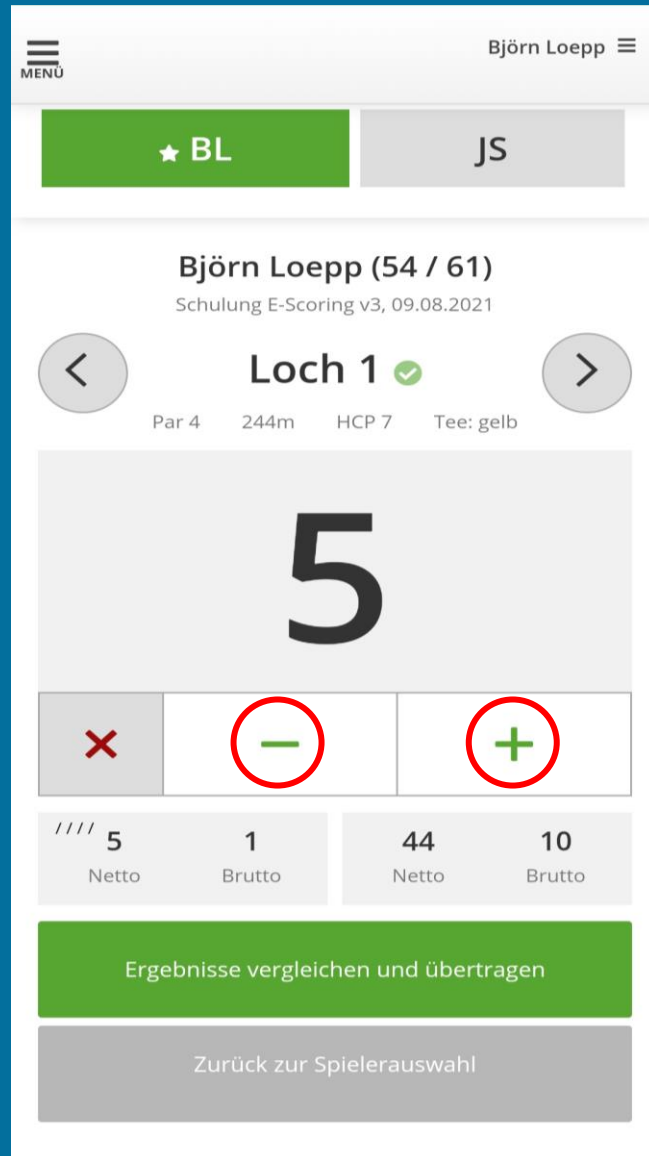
MENÜ

Björn Loepp

BL

JS

Björn Loepp (54 / 61)

Schulung E-Scoring v3, 09.08.2021

Loch 1

Par 4 244m HCP 7 Tee: gelb

5

//// 5 Netto

1 Brutto

44 Netto

10 Brutto

Ergebnisse vergleichen und übertragen

Zurück zur Spielerauswahl